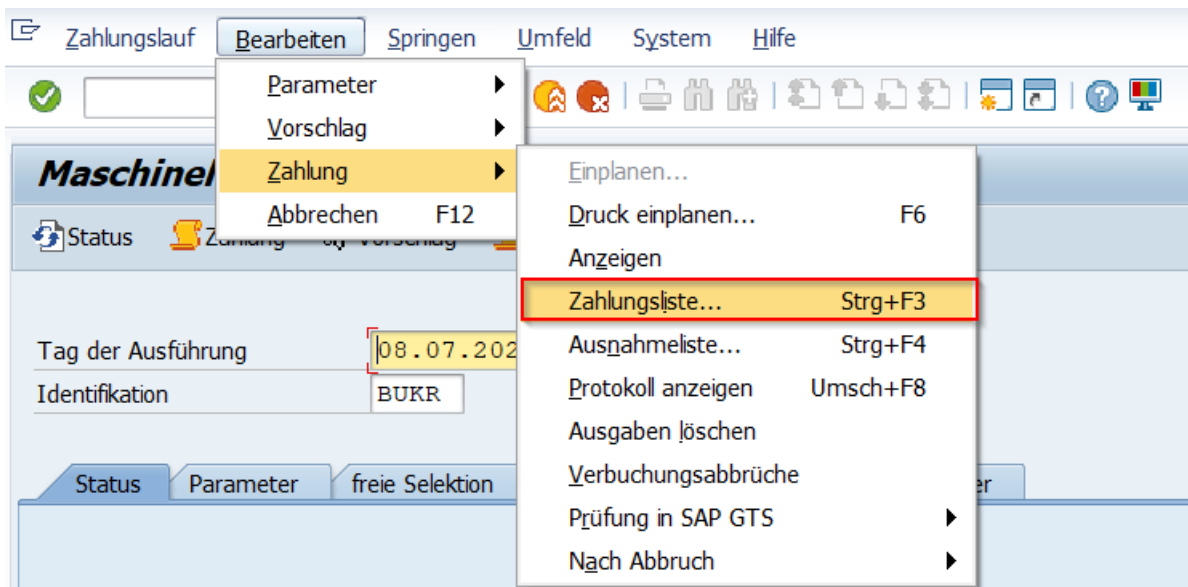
Zahlungslauf Bearbeiten Springen Umfeld System Hilfe

Parameter
Vorschlag
Zahlung
Abbrechen F12

Einplanen...
Druck einplanen... F6
Anzeigen
Zahlungsliste... Strg+F3
Ausnahmeliste... Strg+F4
Protokoll anzeigen Umsch+F8
Ausgaben löschen
Verbuchungsabbrüche
Prüfung in SAP GTS
Nach Abbruch

Maschinel

Status Zahlung Vorschlag

Tag der Ausführung 08.07.202
Identifikation BUKR

Status Parameter freie Selektion er